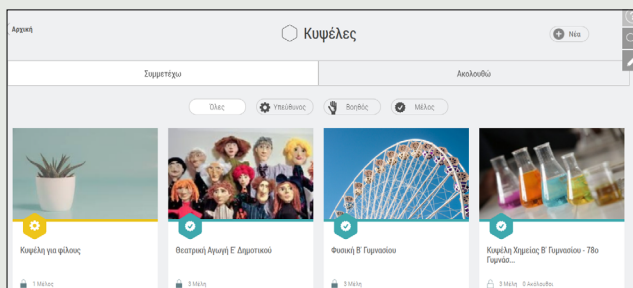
Αρχική

Κυψέλες

Νέα

Συμμετέχω

Ακολουθώ

Όλες

Υπεύθυνος

Βοηθός

Μέλος

Κυψέλη για φίλους

1 Μέλος

Θεατρική Αγωγή Ε' Δημοτικού

3 Μέλη

Φυσική Β' Γυμνασίου

3 Μέλη

Κυψέλη Χημείας Β' Γυμνασίου - 78ο Γυμνάσ...

3 Μέλη 0 Ακόλουθοι